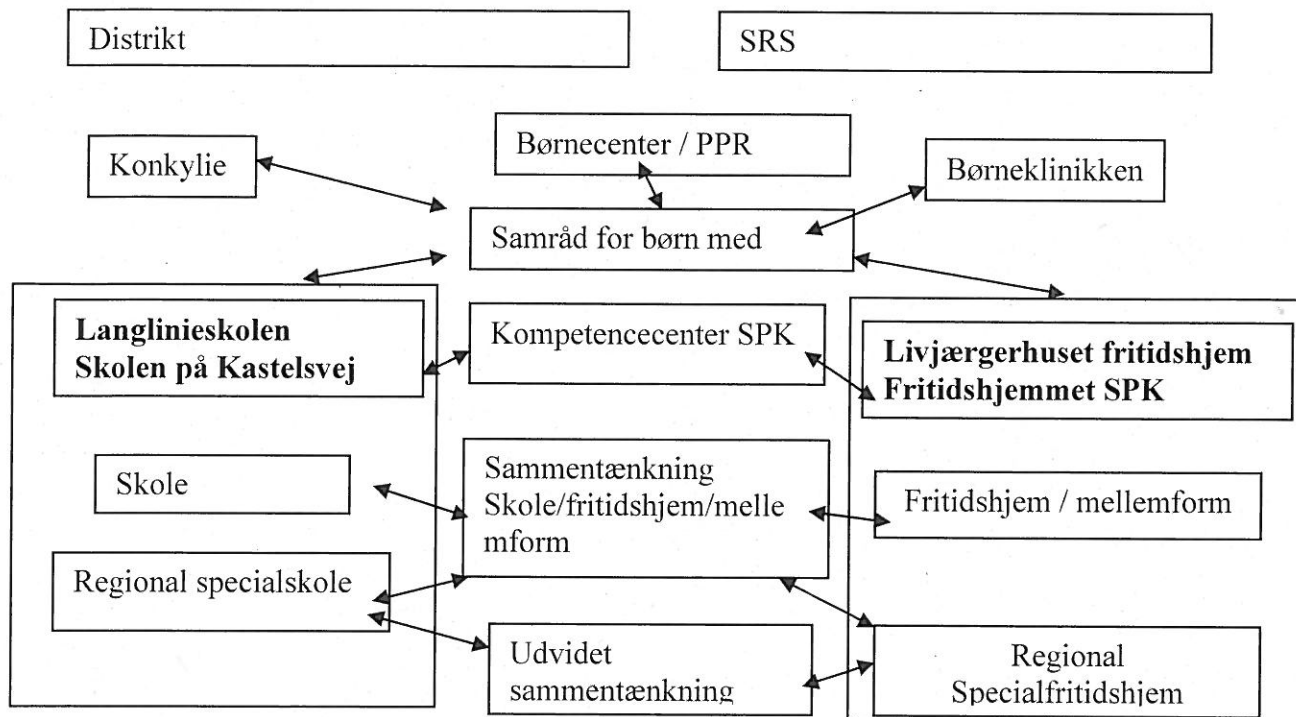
Distrikt

SRS

Børnecenter / PPR

Konkylie

Børneklinikken

Samråd for børn med

Langlinieskolen
Skolen på Kastelsvej

Kompetencecenter SPK

Livjærgerhuset fritidshjem
Fritidshjemmet SPK

Skole

Sammentænkning Skole/fritidshjem/mellemform

Fritidshjem / mellemform

Regional specialskole

Udvidet sammentænkning

Regional Specialfritidshjem